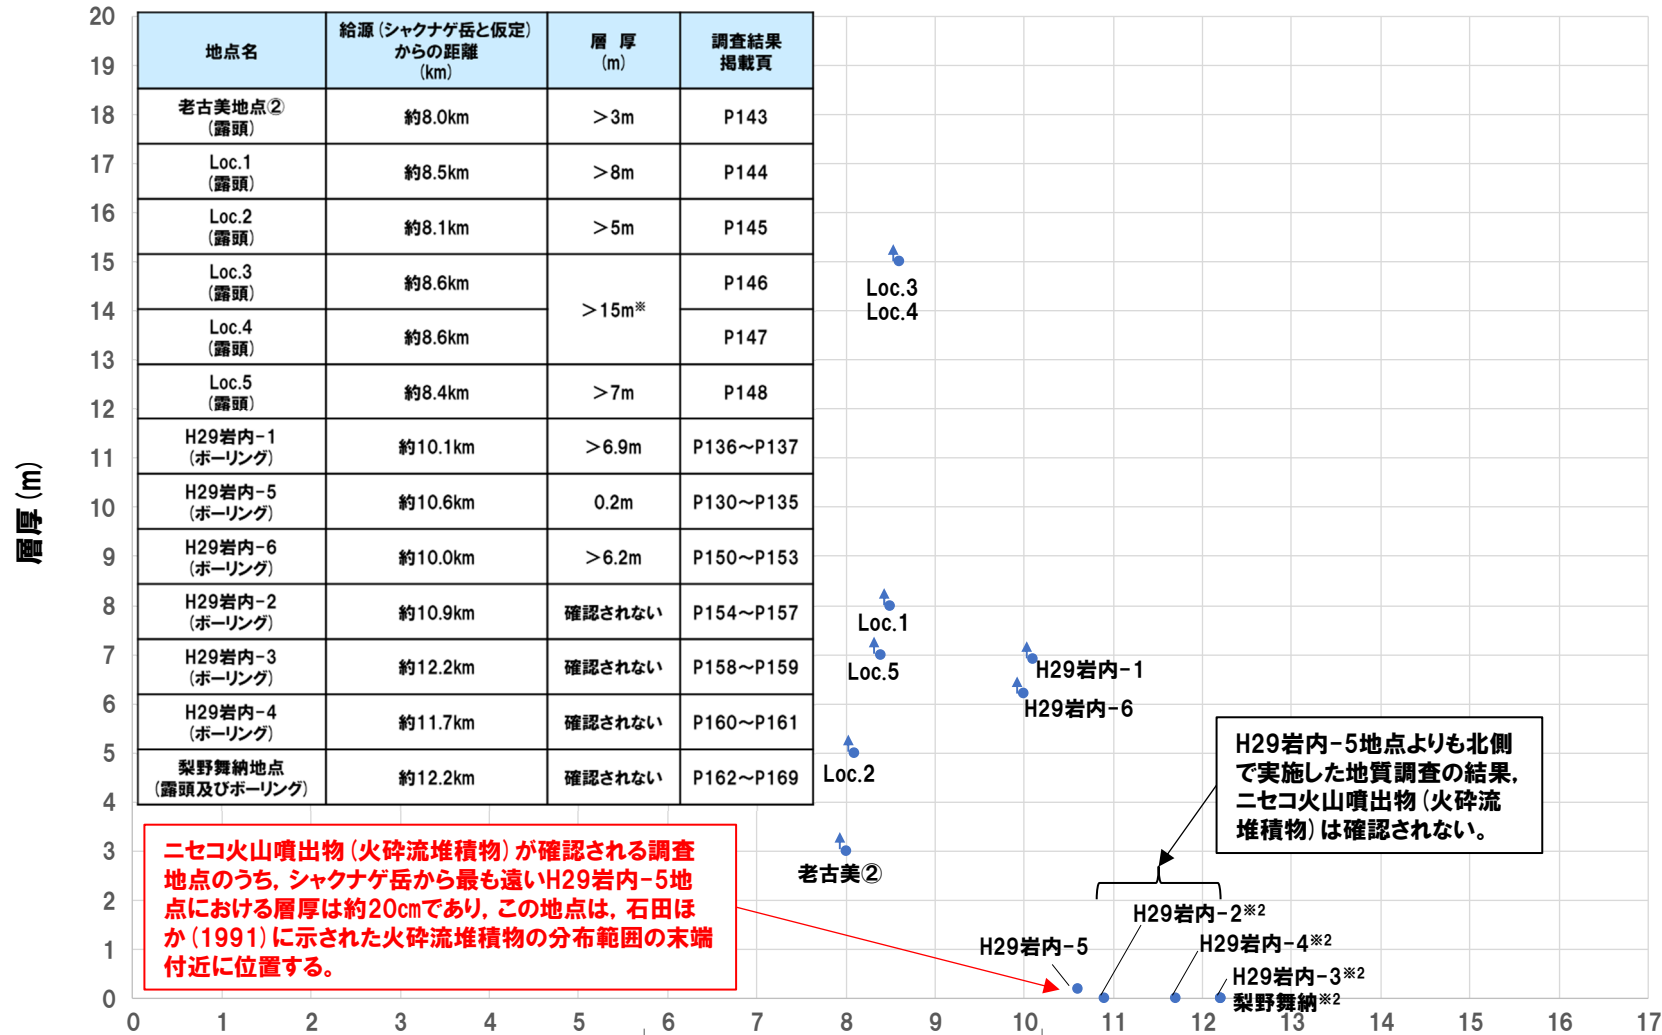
20
19
18
17
16
15
14
13
12
11
10
9
8
7
6
5
4
3
2
1
0

層厚(m)

| 地点名 | 給源(シャクナゲ岳と仮定)からの距離(km) | 層厚(m) | 調査結果掲載頁 |
|---|---|---|---|
| 老古美地点②(露頭) | 約8.0km | >3m | P143 |
| Loc.1(露頭) | 約8.5km | >8m | P144 |
| Loc.2(露頭) | 約8.1km | >5m | P145 |
| Loc.3(露頭) | 約8.6km | >15m※ | P146 |
| Loc.4(露頭) | 約8.6km | >15m※ | P147 |
| Loc.5(露頭) | 約8.4km | >7m | P148 |
| H29岩内-1(ボーリング) | 約10.1km | >6.9m | P136~P137 |
| H29岩内-5(ボーリング) | 約10.6km | 0.2m | P130~P135 |
| H29岩内-6(ボーリング) | 約10.0km | >6.2m | P150~P153 |
| H29岩内-2(ボーリング) | 約10.9km | 確認されない | P154~P157 |
| H29岩内-3(ボーリング) | 約12.2km | 確認されない | P158~P159 |
| H29岩内-4(ボーリング) | 約11.7km | 確認されない | P160~P161 |
| 梨野舞納地点(露頭及びボーリング) | 約12.2km | 確認されない | P162~P169 |

Loc.3
Loc.4
Loc.1
Loc.5
H29岩内-1
H29岩内-6
Loc.2
老古美②

H29岩内-5地点よりも北側で実施した地質調査の結果,ニセコ火山噴出物(火砕流堆積物)は確認されない。

ニセコ火山噴出物(火砕流堆積物)が確認される調査地点のうち,シャクナゲ岳から最も遠いH29岩内-5地点における層厚は約20cmであり,この地点は,石田ほか(1991)に示された火砕流堆積物の分布範囲の末端付近に位置する。

H29岩内-2※2
H29岩内-5
H29岩内-4※2
H29岩内-3※2
梨野舞納※2

0 1 2 3 4 5 6 7 8 9 10 11 12 13 14 15 16 17